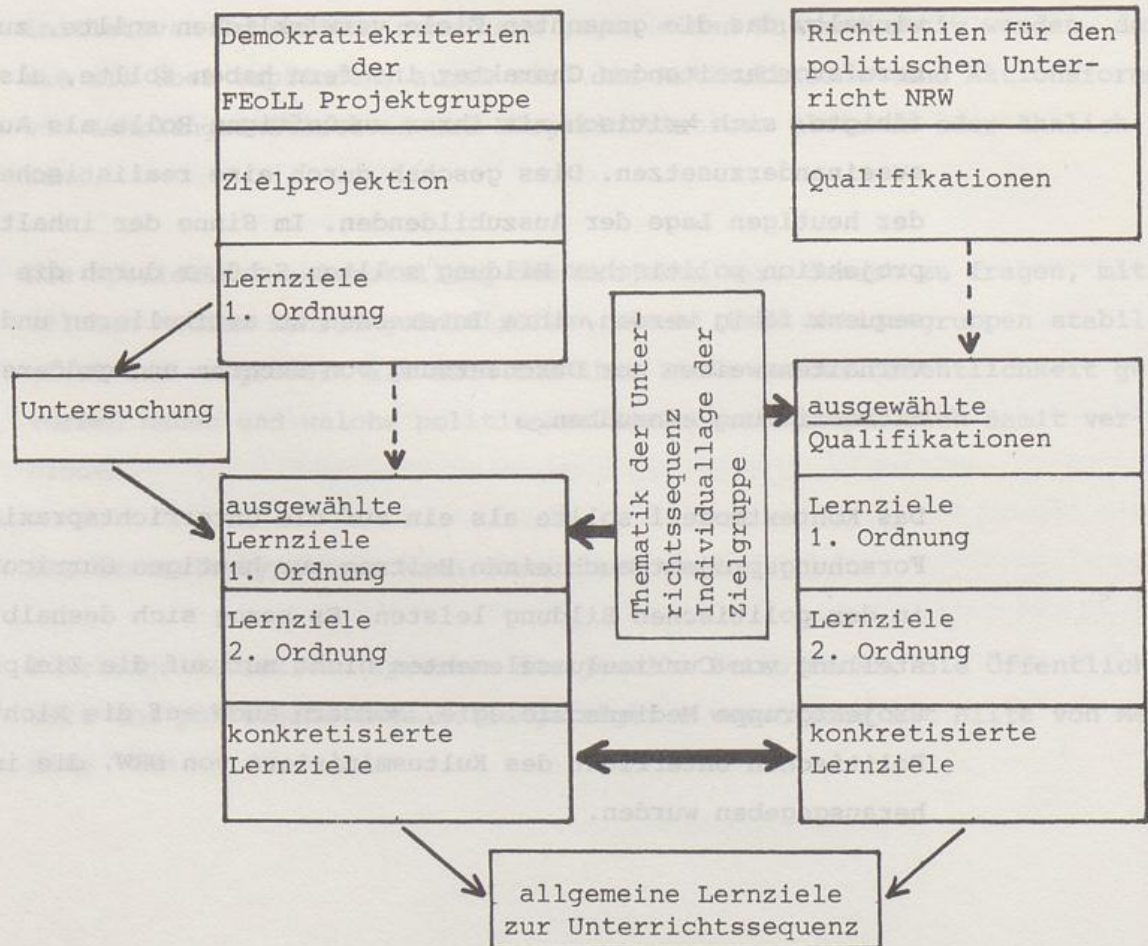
Demokratiekriterien der FEoLL Projektgruppe

Zielprojektion

Lernziele 1. Ordnung

Richtlinien für den politischen Unterricht NRW

Qualifikationen

Untersuchung

Thematik der Unterrichtssequenz Individuallage der Zielgruppe

ausgewählte Qualifikationen

ausgewählte Lernziele 1. Ordnung

Lernziele 2. Ordnung

konkretisierte Lernziele

Lernziele 1. Ordnung

Lernziele 2. Ordnung

konkretisierte Lernziele

allgemeine Lernziele zur Unterrichtssequenz